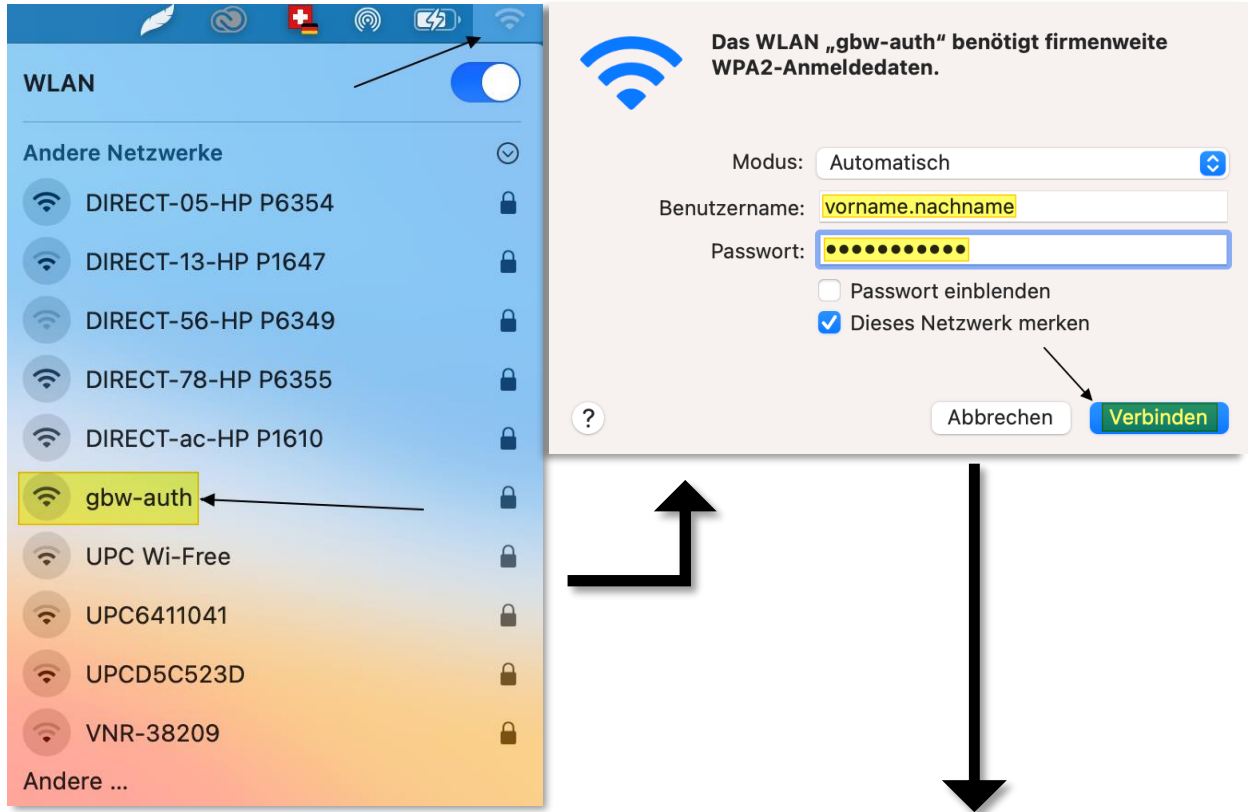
WLAN

Andere Netzwerke

DIRECT-05-HP P6354

DIRECT-13-HP P1647

DIRECT-56-HP P6349

DIRECT-78-HP P6355

DIRECT-ac-HP P1610

gbw-auth

UPC Wi-Free

UPC6411041

UPCD5C523D

VNR-38209

Andere ...

Das WLAN „gbw-auth" benötigt firmenweite WPA2-Anmeldedaten.

Modus: Automatisch

Benutzername: vorname.nachname

Passwort: ●●●●●●●●●●●

Passwort einblenden

Dieses Netzwerk merken

?

Abbrechen

Verbinden